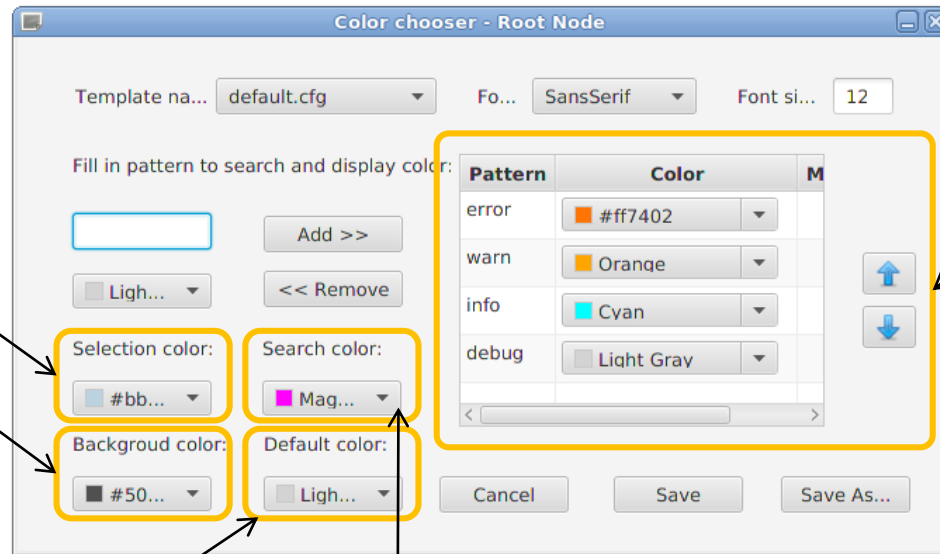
Color chooser - Root Node

Template na... default.cfg Fo... SansSerif Font si... 12

Fill in pattern to search and display color:

Add >>

Ligh...

<< Remove

Selection color:

#bb...

Search color:

Mag...

Backgroud color:

#50...

Default color:

Ligh...

| Pattern | Color | M |
|---|---|---|
| error | #ff7402 | |
| warn | Orange | |
| info | Cyan | |
| debug | Light Gray | |

Cancel Save Save As...